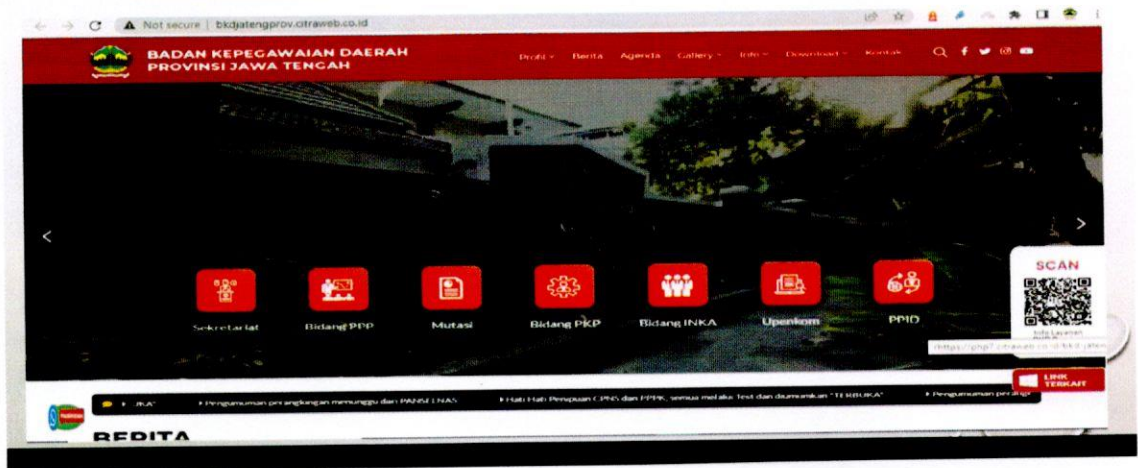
Not secure | bkdjatengprov.citraweb.co.id

BADAN KEPEGAWAIAN DAERAH
PROVINSI JAWA TENGAH

Profil Berita Agenda Gallery Info Download Kontak

Sekretariat
Bidang PPP
Mutasi
Bidang PKP
Bidang INKA
Upenkom
PPID

SCAN
Info Layanan

https://php7.citraweb.co.id/bkd-jaten

LINK TERKAIT

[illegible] Pengumuman pemeringkatan menunggu dari PANSELNAS
Hati Hati Penipuan CPNS dan PPPK, semua melalui Test dan diumumkan "TERBUKA"
Pengumuman peringk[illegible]

BERITA